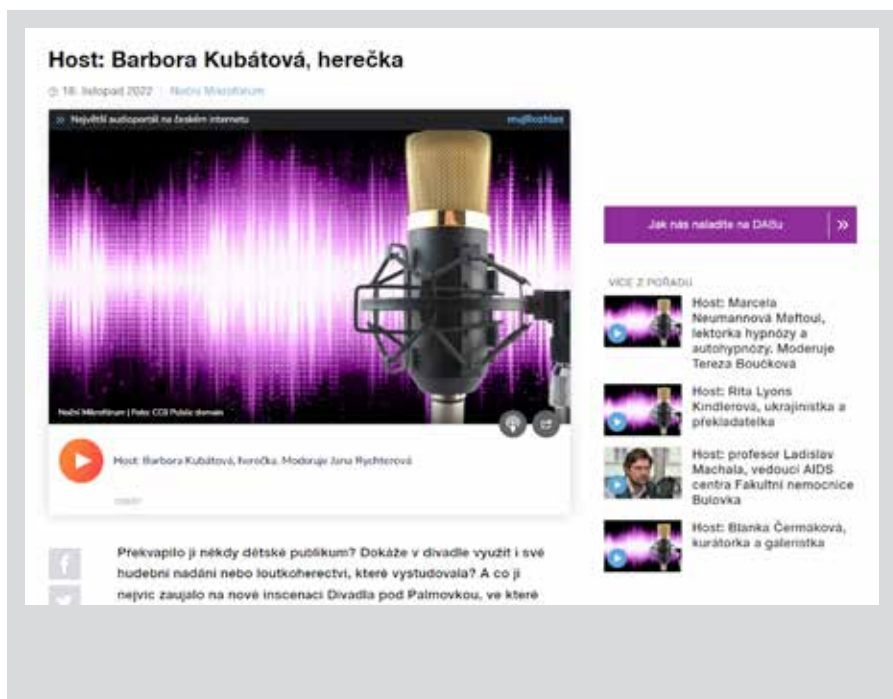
Host: Barbora Kubátová, herečka

18. listopad 2022 | Noční Mikrofórum

» Největší audioportál na českém internetu

mujRozhlas

Noční Mikrofórum | Foto: CC0 Public domain

Host: Barbora Kubátová, herečka. Moderuje Jana Rychterová

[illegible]

Překvapilo ji někdy dětské publikum? Dokáže v divadle využít i své hudební nadání nebo loutkoherectví, které vystudovala? A co ji nejvíc zaujalo na nové inscenaci Divadla pod Palmovkou, ve které

Jak nás naladíte na DABu »

VÍCE Z POŘADU

Host: Marcela Neumannová Maftoul, lektorka hypnózy a autohypnózy. Moderuje Tereza Boučková

Host: Rita Lyons Kindlerová, ukrajinistka a překladatelka

Host: profesor Ladislav Machala, vedoucí AIDS centra Fakultní nemocnice Bulovka

Host: Blanka Čermáková, kurátorka a galeristka